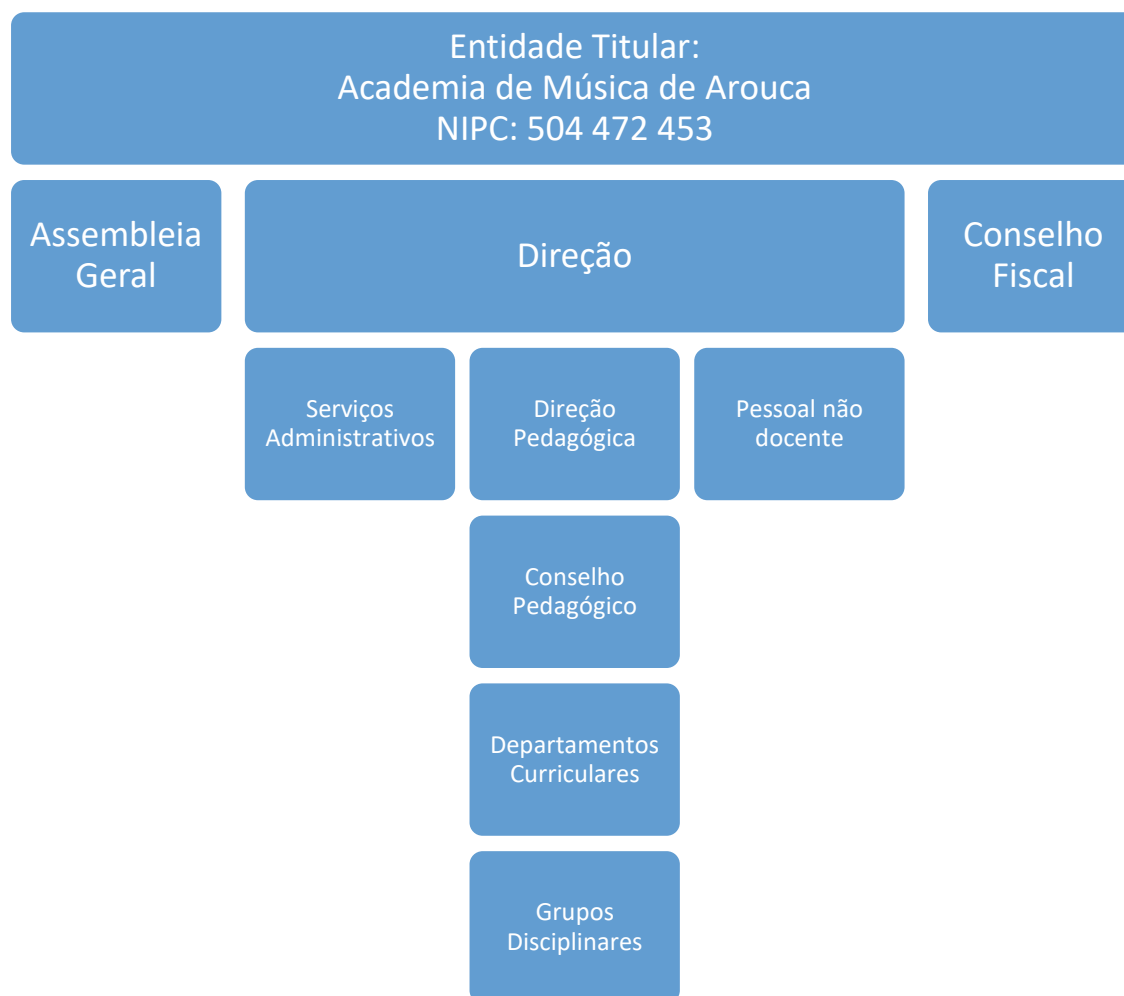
Entidade Titular:
Academia de Música de Arouca
NIPC: 504 472 453

Assembleia Geral

Direção

Conselho Fiscal

Serviços Administrativos

Direção Pedagógica

Pessoal não docente

Conselho Pedagógico

Departamentos Curriculares

Grupos Disciplinares